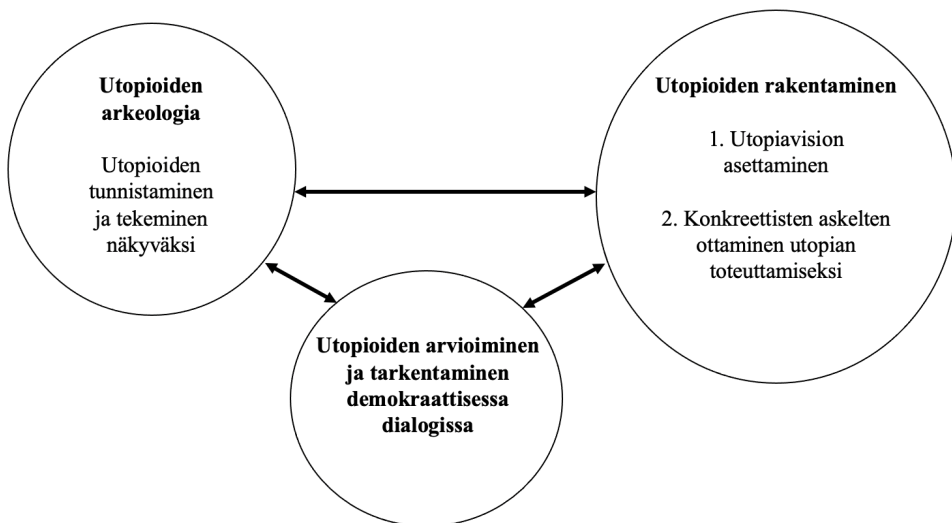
Utopioiden arkeologia

Utopioiden tunnistaminen ja tekeminen näkyväksi

Utopioiden rakentaminen

1. Utopiavision asettaminen

2. Konkreettisten askelten ottaminen utopian toteuttamiseksi

Utopioiden arvioiminen ja tarkentaminen demokraattisessa dialogissa